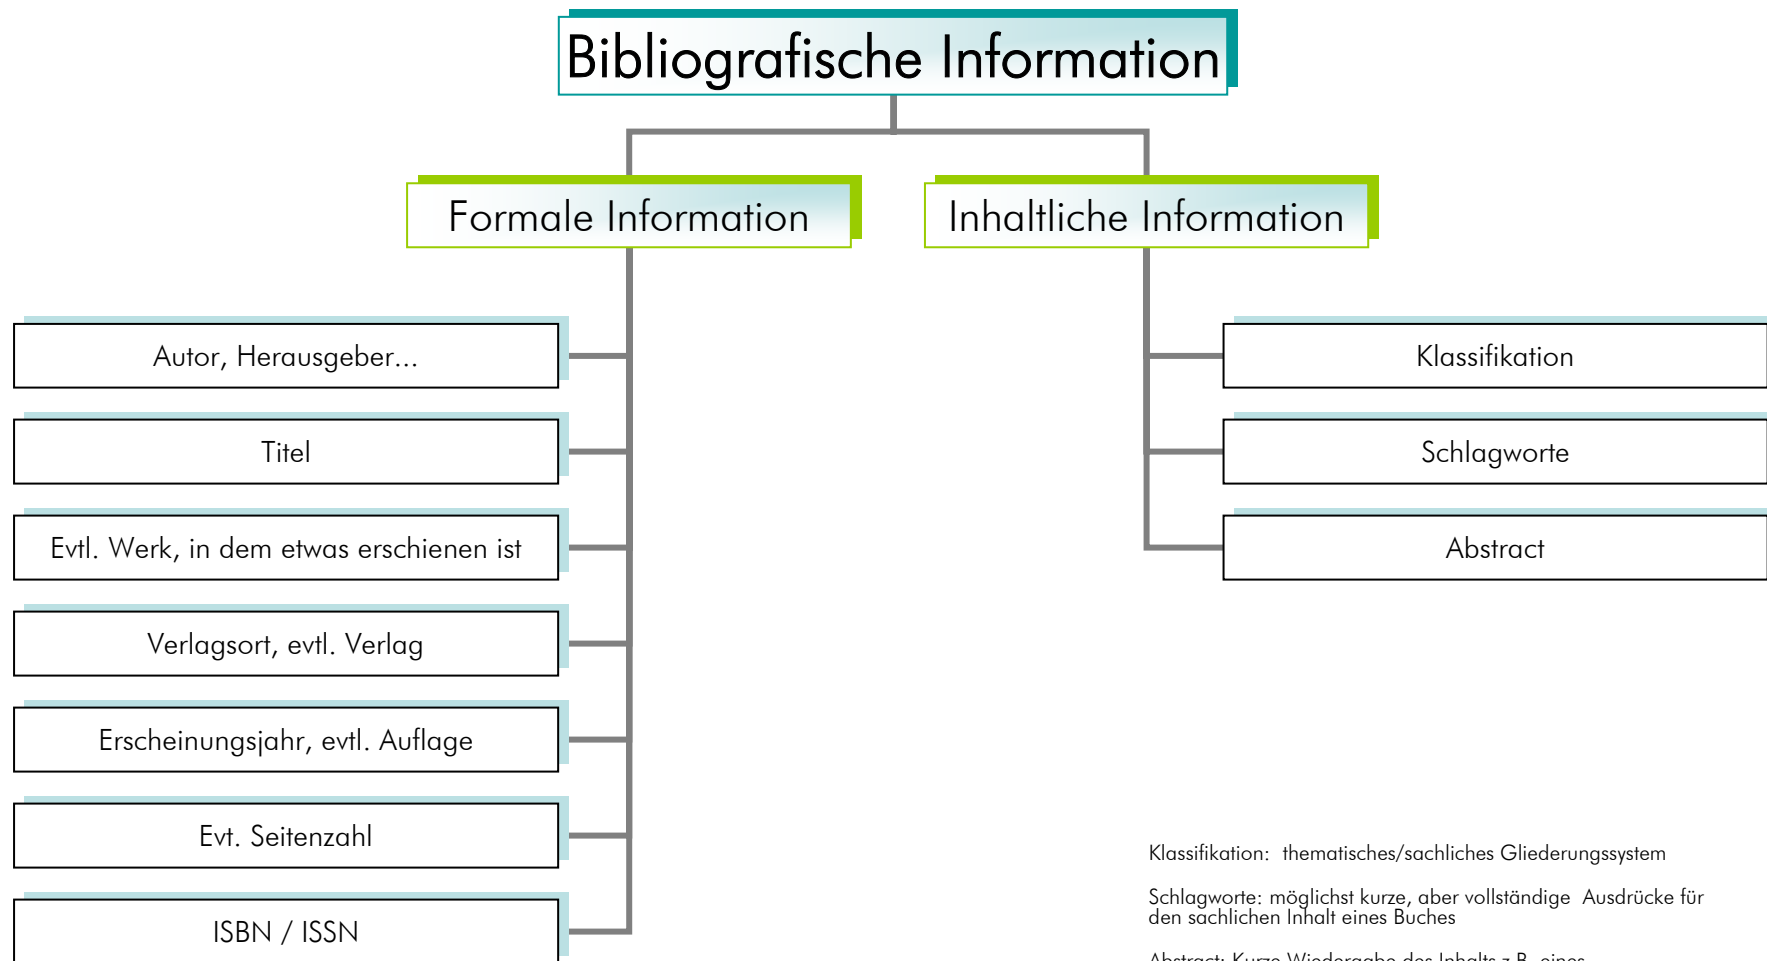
Bibliografische Information

Formale Information

Inhaltliche Information

Autor, Herausgeber...

Titel

Evtl. Werk, in dem etwas erschienen ist

Verlagsort, evtl. Verlag

Erscheinungsjahr, evtl. Auflage

Evt. Seitenzahl

ISBN / ISSN

Klassifikation

Schlagworte

Abstract

Klassifikation: thematisches/sachliches Gliederungssystem

Schlagworte: möglichst kurze, aber vollständige Ausdrücke für den sachlichen Inhalt eines Buches

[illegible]